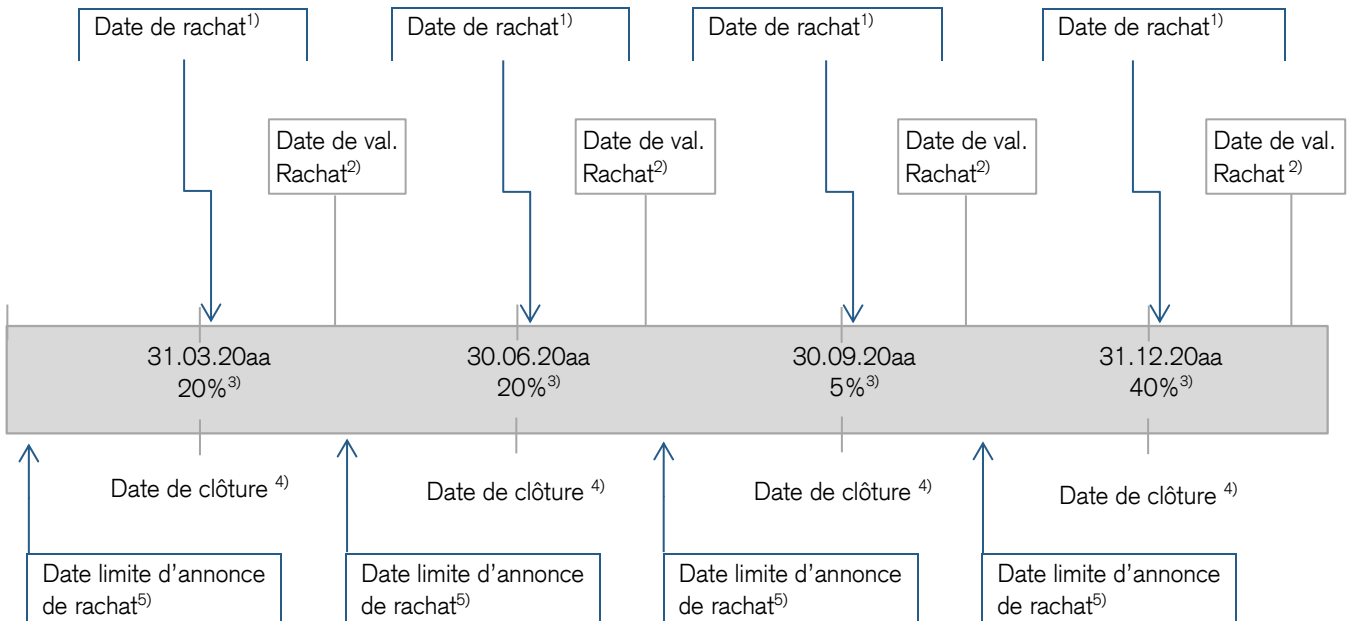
Date de rachat$^{1)}$

Date de rachat$^{1)}$

Date de rachat$^{1)}$

Date de rachat$^{1)}$

Date de val. Rachat$^{2)}$

Date de val. Rachat$^{2)}$

Date de val. Rachat$^{2)}$

Date de val. Rachat $^{2)}$

31.03.20aa
20%$^{3)}$

30.06.20aa
20%$^{3)}$

30.09.20aa
5%$^{3)}$

31.12.20aa
40%$^{3)}$

Date de clôture $^{4)}$

Date de clôture $^{4)}$

Date de clôture $^{4)}$

Date de clôture $^{4)}$

Date limite d’annonce de rachat$^{5)}$

Date limite d’annonce de rachat$^{5)}$

Date limite d’annonce de rachat$^{5)}$

Date limite d’annonce de rachat$^{5)}$